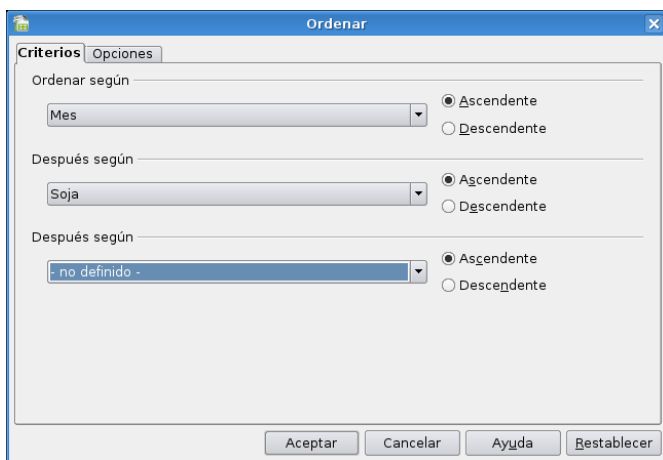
Ordenar

Criterios | Opciones

Ordenar según

Mes

Ascendente

Descendente

Después según

Soja

Ascendente

Descendente

Después según

- no definido -

Ascendente

Descendente

Aceptar | Cancelar | Ayuda | Restablecer